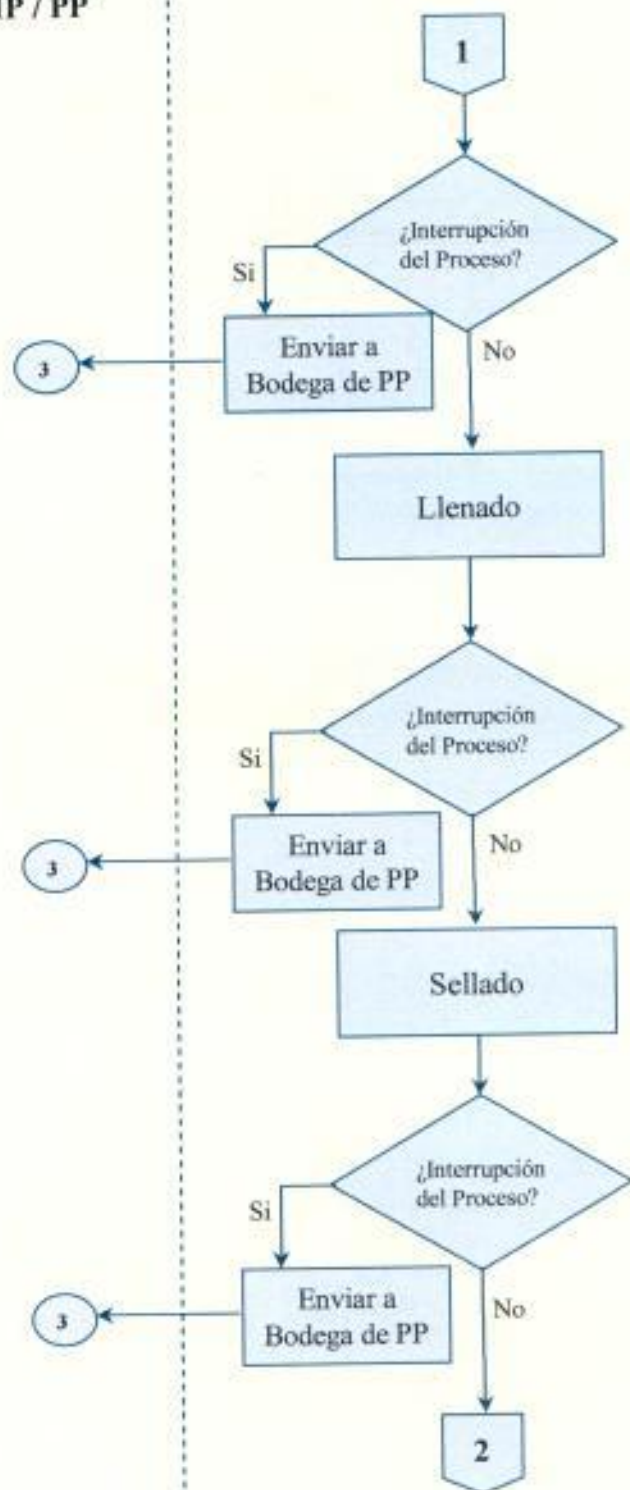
IP / PP

1

¿Interrupción del Proceso?

Si

Enviar a Bodega de PP

3

No

Llenado

¿Interrupción del Proceso?

Si

Enviar a Bodega de PP

3

No

Sellado

¿Interrupción del Proceso?

Si

Enviar a Bodega de PP

3

No

2